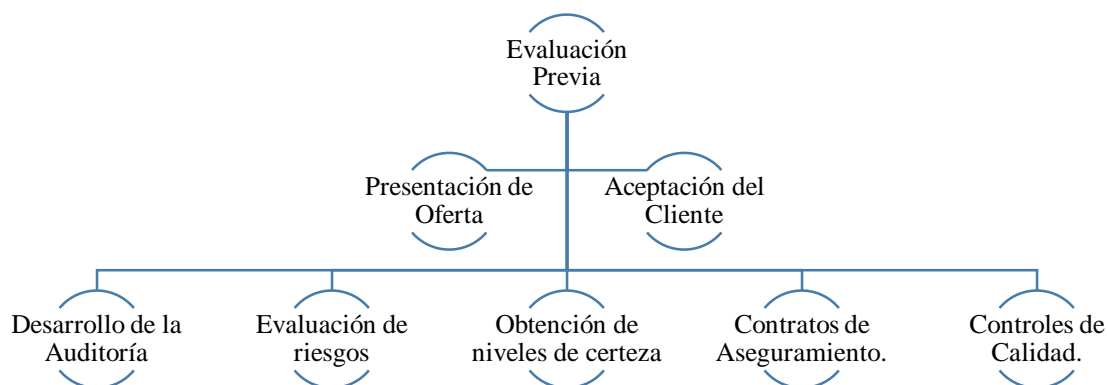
Evaluación Previa

Presentación de Oferta

Aceptación del Cliente

Desarrollo de la Auditoría

Evaluación de riesgos

Obtención de niveles de certeza

Contratos de Aseguramiento.

Controles de Calidad.